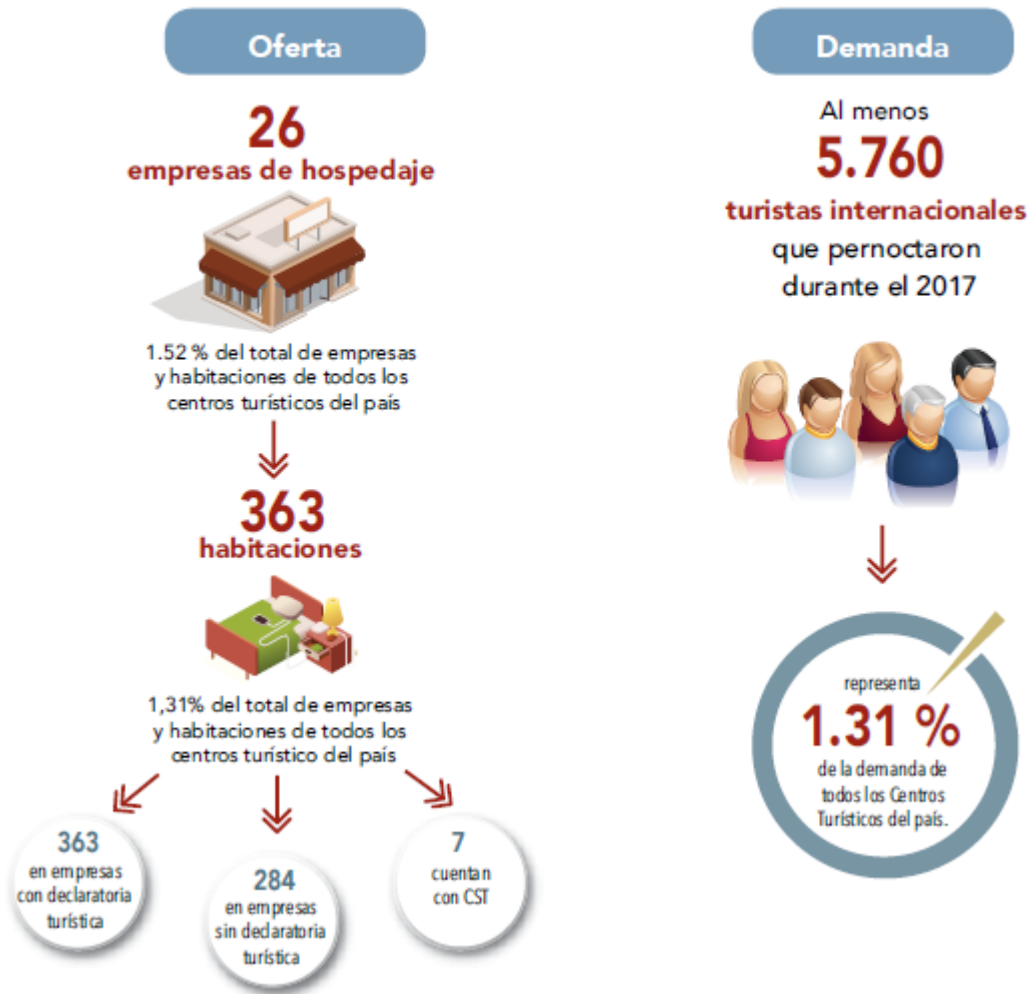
Oferta

26
empresas de hospedaje

1.52 % del total de empresas y habitaciones de todos los centros turísticos del país

363
habitaciones

1,31% del total de empresas y habitaciones de todos los centros turístico del país

363
en empresas con declaratoria turística

284
en empresas sin declaratoria turística

7
cuentan con CST

Demanda

Al menos
5.760
turistas internacionales
que pernoctaron durante el 2017

representa
1.31 %
de la demanda de todos los Centros Turísticos del país.